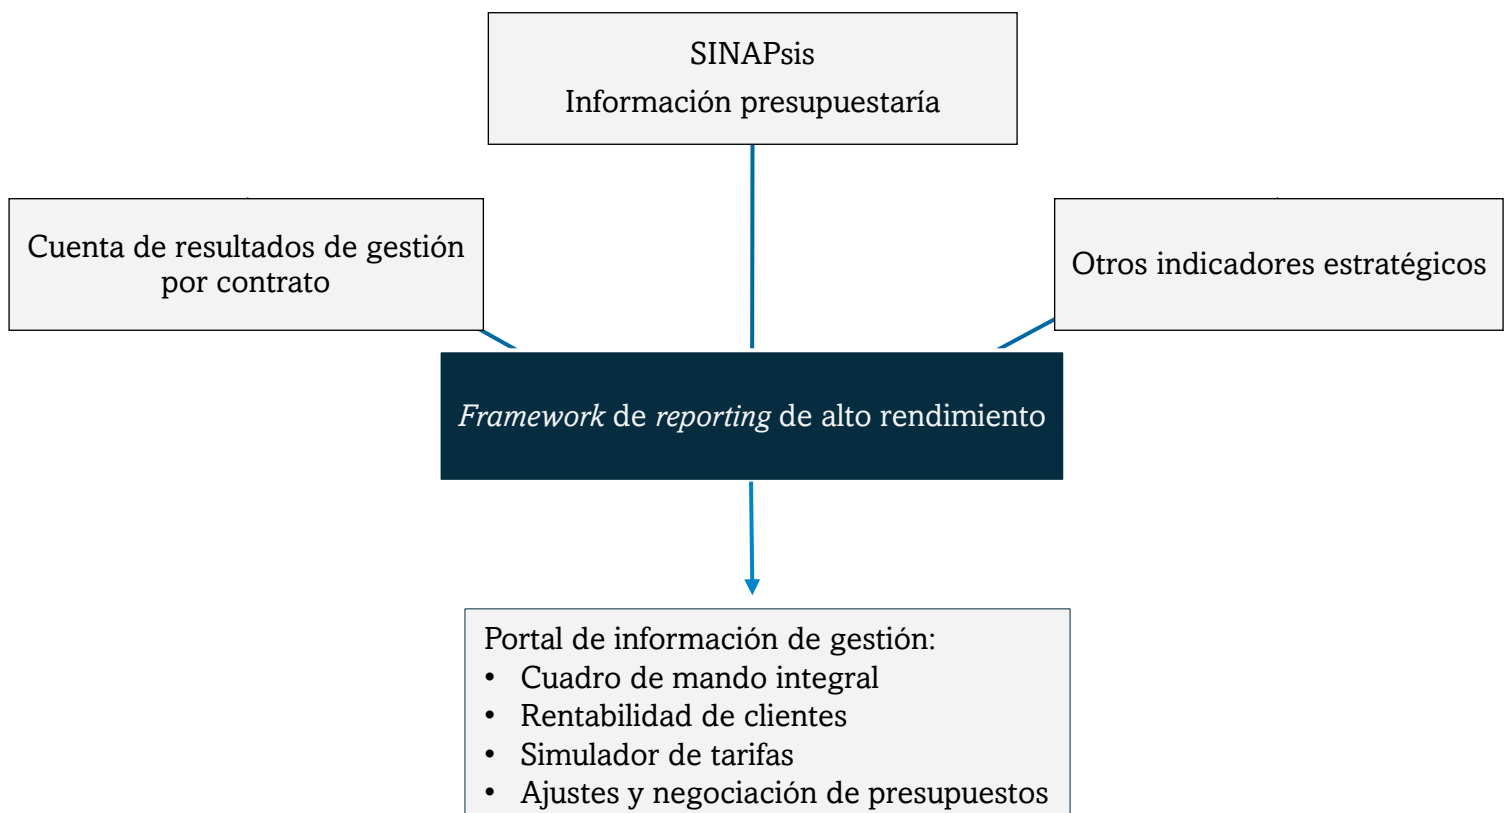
SINAPsis
Información presupuestaría

Cuenta de resultados de gestión por contrato

Otros indicadores estratégicos

*Framework* de *reporting* de alto rendimiento

Portal de información de gestión:
• Cuadro de mando integral
• Rentabilidad de clientes
• Simulador de tarifas
• Ajustes y negociación de presupuestos